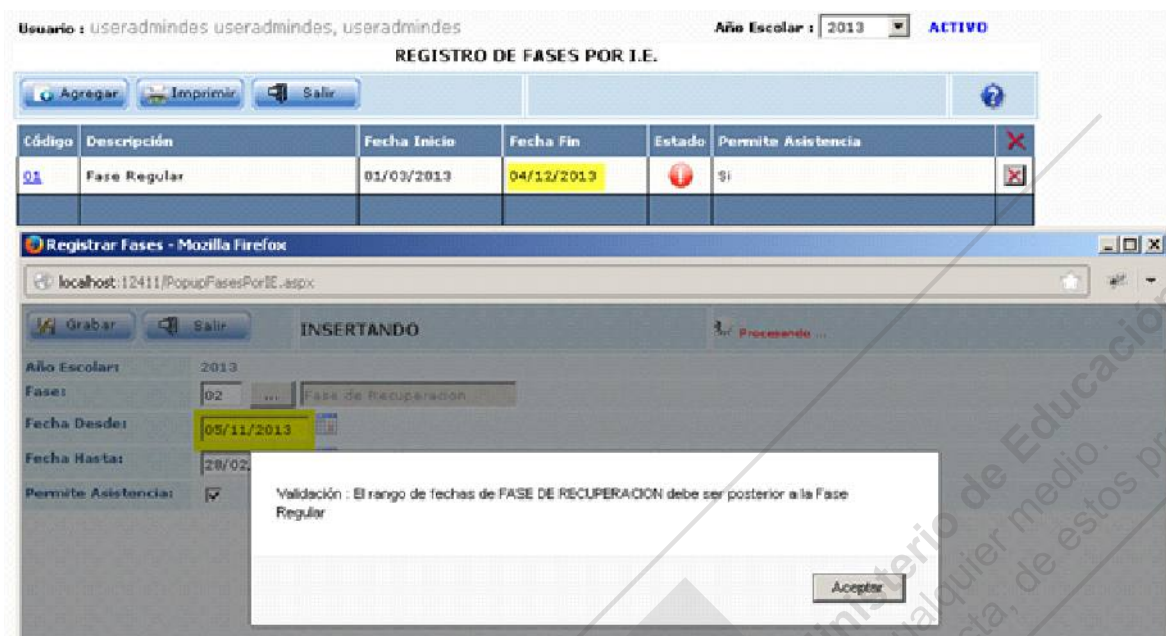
Usuario : useradmindes useradmindes, useradmindes

Año Escolar : 2013 ACTIVO

REGISTRO DE FASES POR I.E.

Agregar Imprimir Salir

| Código | Descripción | Fecha Inicio | Fecha Fin | Estado | Permite Asistencia |
|---|---|---|---|---|---|
| 01 | Fase Regular | 01/03/2013 | 04/12/2013 | | Si |

Registrar Fases - Mozilla Firefox

localhost:12411/PopupFasesPorIE.aspx

Grabar Salir INSERTANDO Procesando ...

Año Escolar: 2013

Fase: 02 ... Fase de Recuperacion

Fecha Desde: 05/11/2013

Fecha Hasta: 28/02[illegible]

Permite Asistencia:

Validación : El rango de fechas de FASE DE RECUPERACION debe ser posterior a la Fase Regular

Aceptar

Ministerio de Educación
cualquier medio.
de estos pr